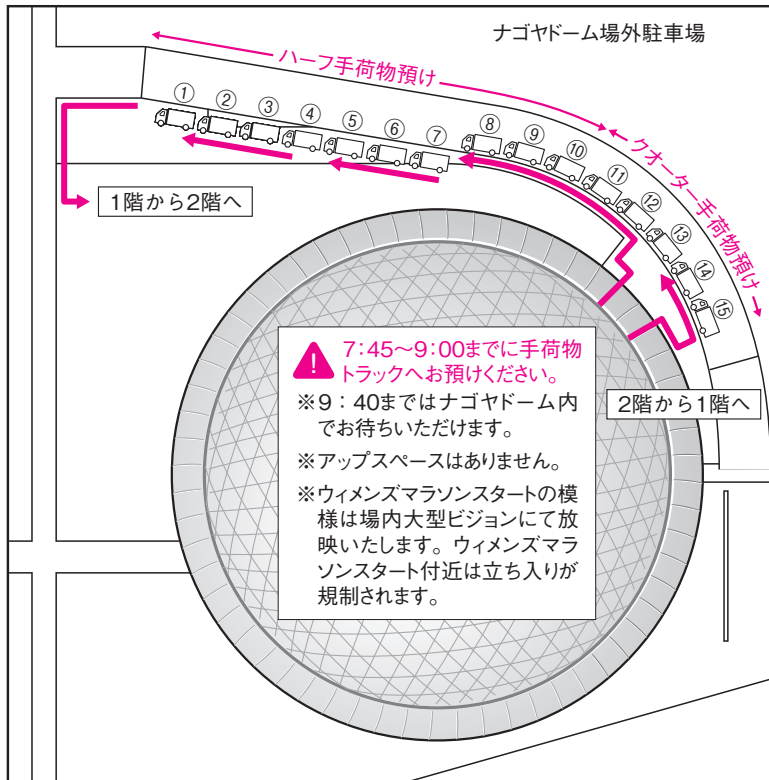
ナゴヤドーム場外駐車場

ハーフ手荷物預け

クオーター手荷物預け

①
②
③
④
⑤
⑥
⑦
⑧
⑨
⑩
⑪
⑫
⑬
⑭
⑮

1階から2階へ

2階から1階へ

7:45〜9:00までに手荷物トラックへお預けください。

※9：40まではナゴヤドーム内でお待ちいただけます。

※アップスペースはありません。

※ウィメンズマラソンスタートの模様は場内大型ビジョンにて放映いたします。ウィメンズマラソンスタート付近は立ち入りが規制されます。